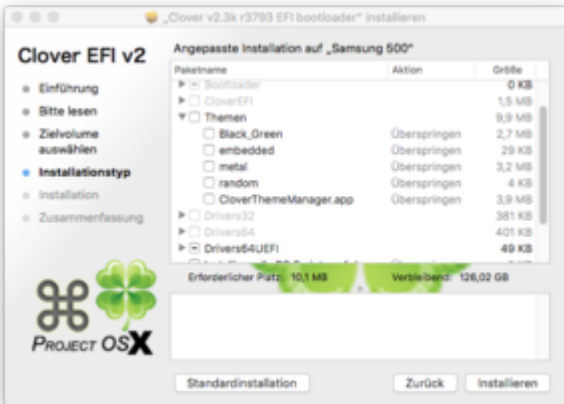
„Clover v2.3k r3793 EFI bootloader" installieren

Clover EFI v2

Einführung
Bitte lesen
Zielvolume auswählen
Installationstyp
Installation
Zusammenfassung

PROJECT OSX

Angepasste Installation auf „Samsung 500"

| Paketname | Aktion | Größe |
|---|---|---|
| Bootloader | | 0 KB |
| CloverEFI | | 1,5 MB |
| Themen | | 9,9 MB |
| Black_Green | Überspringen | 2,7 MB |
| embedded | Überspringen | 29 KB |
| metal | Überspringen | 3,2 MB |
| random | Überspringen | 4 KB |
| CloverThemeManager.app | Überspringen | 3,9 MB |
| Drivers32 | | 381 KB |
| Drivers64 | | 401 KB |
| Drivers64UEFI | | 49 KB |
| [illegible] | | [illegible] |

Erforderlicher Platz: 10,1 MB Verbleibend: 126,02 GB

Standardinstallation Zurück Installieren